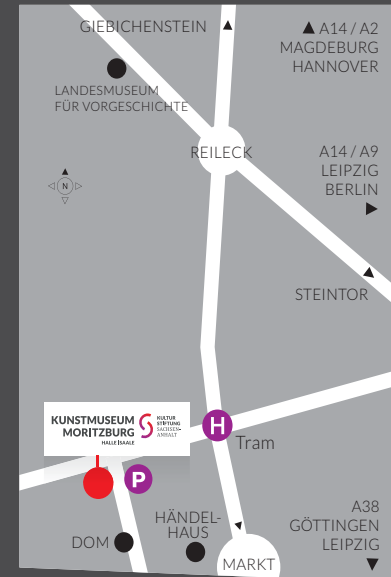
GIEBICHENSTEIN

▲ A14 / A2
MAGDEBURG
HANNOVER

LANDESMUSEUM
FÜR VORGESCHICHTE

REILECK

A14 / A9
LEIPZIG
BERLIN ▶

N

STEINTOR

KUNSTMUSEUM
MORITZBURG
HALLE (SAALE)

KULTUR
STIFTUNG
SACHSEN-
ANHALT

H

Tram

P

A38
GÖTTINGEN
LEIPZIG ▼

HÄNDEL-
HAUS

DOM

MARKT